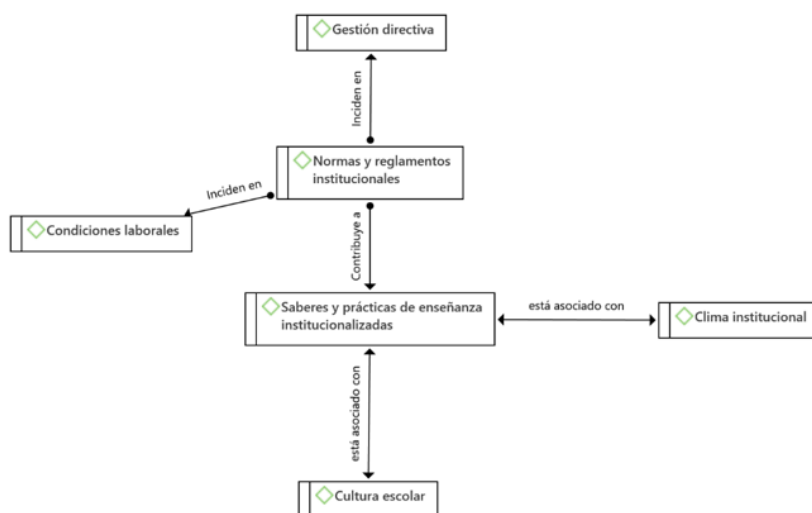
Gestión directiva

Inciden en

Normas y reglamentos institucionales

Inciden en

Condiciones laborales

Contribuye a

Saberes y prácticas de enseñanza institucionalizadas

está asociado con

Clima institucional

está asociado con

Cultura escolar